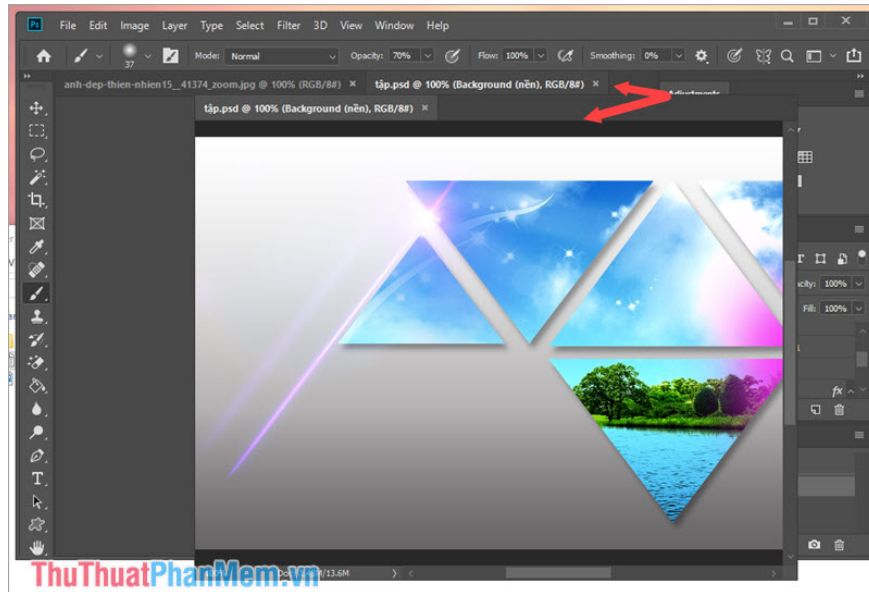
Ps File Edit Image Layer Type Select Filter 3D View Window Help

Mode: Normal Opacity: 70% Flow: 100% Smoothing: 0%

37

anh-dep-thien-nhien15__41374_zoom.jpg @ 100% (RGB/8#) ×

tập.psd @ 100% (Background (nền), RGB/8#) ×

Adjustments

tập.psd @ 100% (Background (nền), RGB/8#) ×

Opacity: 100%

Fill: 100%

fx

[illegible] Doc: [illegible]/13.6M

ThuThuatPhanMem.vn